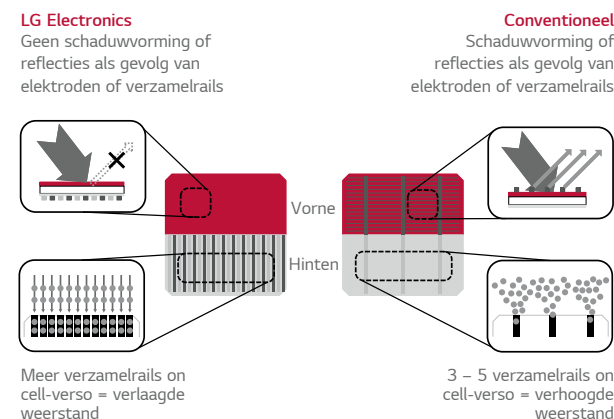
LG Electronics
Geen schaduwvorming of reflecties als gevolg van elektroden of verzamelrails

Conventioneel
Schaduwvorming of reflecties als gevolg van elektroden of verzamelrails

Vorne

Hinten

Meer verzamelrails on cell-verso = verlaagde weerstand

3 – 5 verzamelrails on cell-verso = verhoogde weerstand